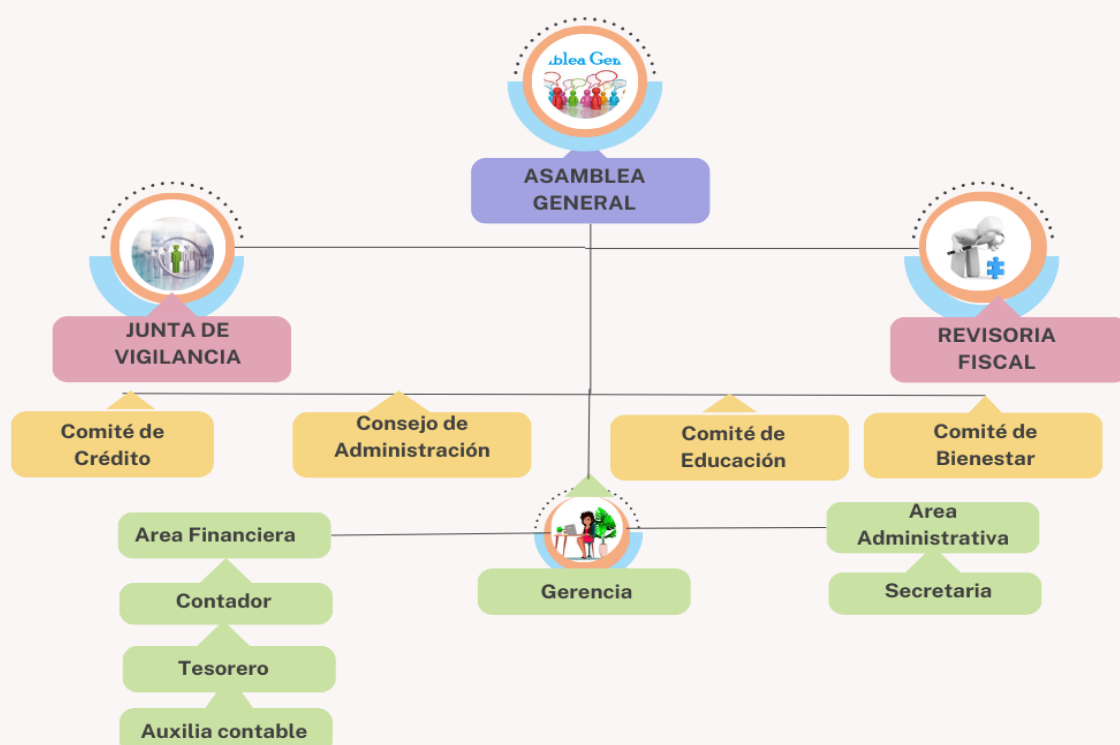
ıblea Gen

ASAMBLEA GENERAL

JUNTA DE VIGILANCIA

REVISORIA FISCAL

Comité de Crédito

Consejo de Administración

Comité de Educación

Comité de Bienestar

Area Financiera

Gerencia

Area Administrativa

Contador

Secretaria

Tesorero

Auxilia contable